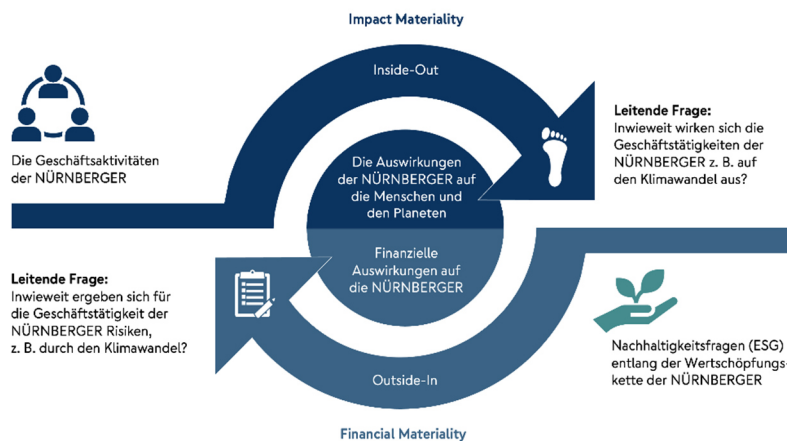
Impact Materiality

Inside-Out

Die Geschäftsaktivitäten der NÜRNBERGER

Leitende Frage:
Inwieweit wirken sich die Geschäftstätigkeiten der NÜRNBERGER z. B. auf den Klimawandel aus?

Die Auswirkungen der NÜRNBERGER auf die Menschen und den Planeten

Finanzielle Auswirkungen auf die NÜRNBERGER

Leitende Frage:
Inwieweit ergeben sich für die Geschäftstätigkeit der NÜRNBERGER Risiken, z. B. durch den Klimawandel?

Nachhaltigkeitsfragen (ESG) entlang der Wertschöpfungskette der NÜRNBERGER

Outside-In

Financial Materiality